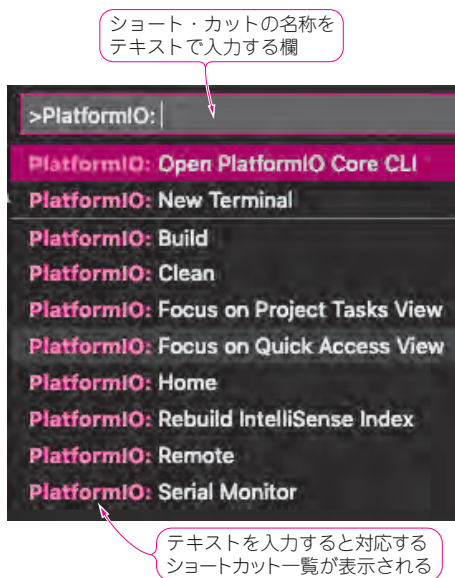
ショート・カットの名称をテキストで入力する欄

>PlatformIO:

PlatformIO: Open PlatformIO Core CLI
PlatformIO: New Terminal
PlatformIO: Build
PlatformIO: Clean
PlatformIO: Focus on Project Tasks View
PlatformIO: Focus on Quick Access View
PlatformIO: Home
PlatformIO: Rebuild IntelliSense Index
PlatformIO: Remote
PlatformIO: Serial Monitor

テキストを入力すると対応するショートカット一覧が表示される